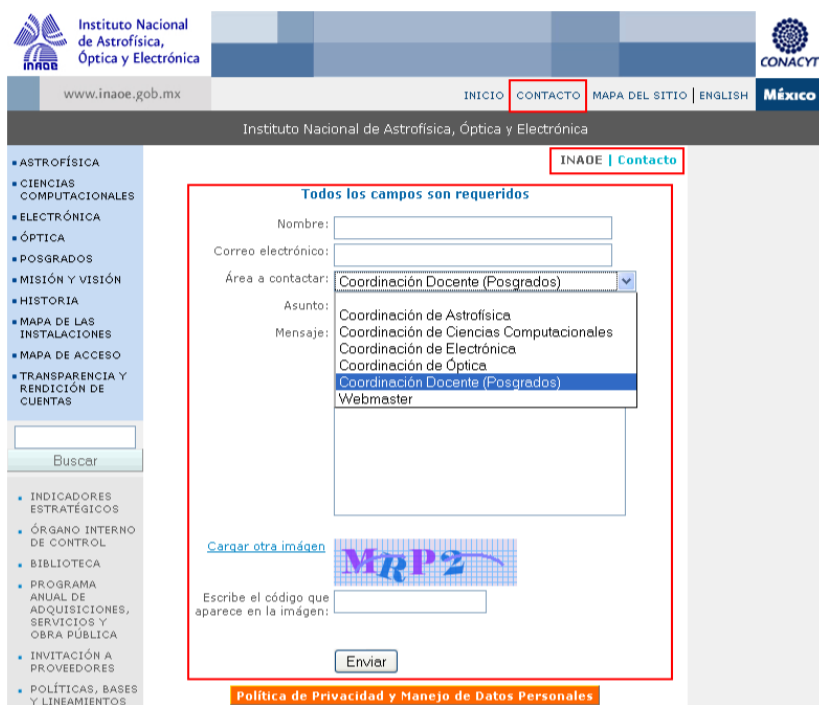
Instituto Nacional de Astrofísica, Óptica y Electrónica
INAOE

CONACYT

www.inaoe.gob.mx

INICIO | CONTACTO | MAPA DEL SITIO | ENGLISH | México

Instituto Nacional de Astrofísica, Óptica y Electrónica

- ASTROFÍSICA
- CIENCIAS COMPUTACIONALES
- ELECTRÓNICA
- ÓPTICA
- POSGRADOS
- MISIÓN Y VISIÓN
- HISTORIA
- MAPA DE LAS INSTALACIONES
- MAPA DE ACCESO
- TRANSPARENCIA Y RENDICIÓN DE CUENTAS

Buscar

- INDICADORES ESTRATÉGICOS
- ÓRGANO INTERNO DE CONTROL
- BIBLIOTECA
- PROGRAMA ANUAL DE ADQUISICIONES, SERVICIOS Y OBRA PÚBLICA
- INVITACIÓN A PROVEEDORES
- POLÍTICAS, BASES Y LINEAMIENTOS

INAOE | Contacto

Todos los campos son requeridos

Nombre:

Correo electrónico:

Área a contactar: Coordinación Docente (Posgrados)

Asunto:

Mensaje:

Coordinación de Astrofísica
Coordinación de Ciencias Computacionales
Coordinación de Electrónica
Coordinación de Óptica
Coordinación Docente (Posgrados)
Webmaster

Cargar otra imágen

MRP2

Escribe el código que aparece en la imágen:

Enviar

Política de Privacidad y Manejo de Datos Personales